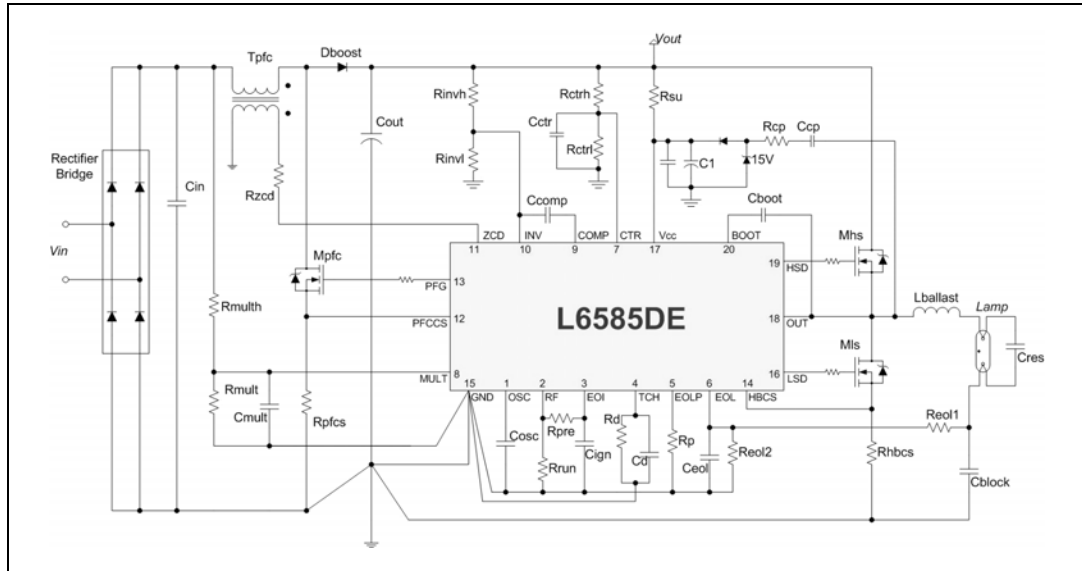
Vout

Tpfc

Dboost

Rinvh

Rctrh

Rsu

Rcp

Ccp

Cctr

Cout

Rectrl

C1

15V

Rinvl

Rectifier Bridge

Cin

Rzcd

Ccomp

Cboot

ZCD INV COMP CTR Vcc BOOT

11 10 9 7 17 20

Mhs

Vin

Mpfc

PFG 13

19 HSD

L6585DE

Lballast

Lamp

Rmulth

PFCCS 12

18 OUT

Mls

Cres

Rmult

MULT 8

16 LSD

15 GND

1 OSC

2 RF

3 EOI

4 TCH

5 EOLP

6 EOL

14 HBCS

Cmult

Rpfcs

Rpre

Rd

Rp

Reol1

Cosc

Cign

Cd

Ceol

Reol2

Rhbcs

Rrun

Cblock